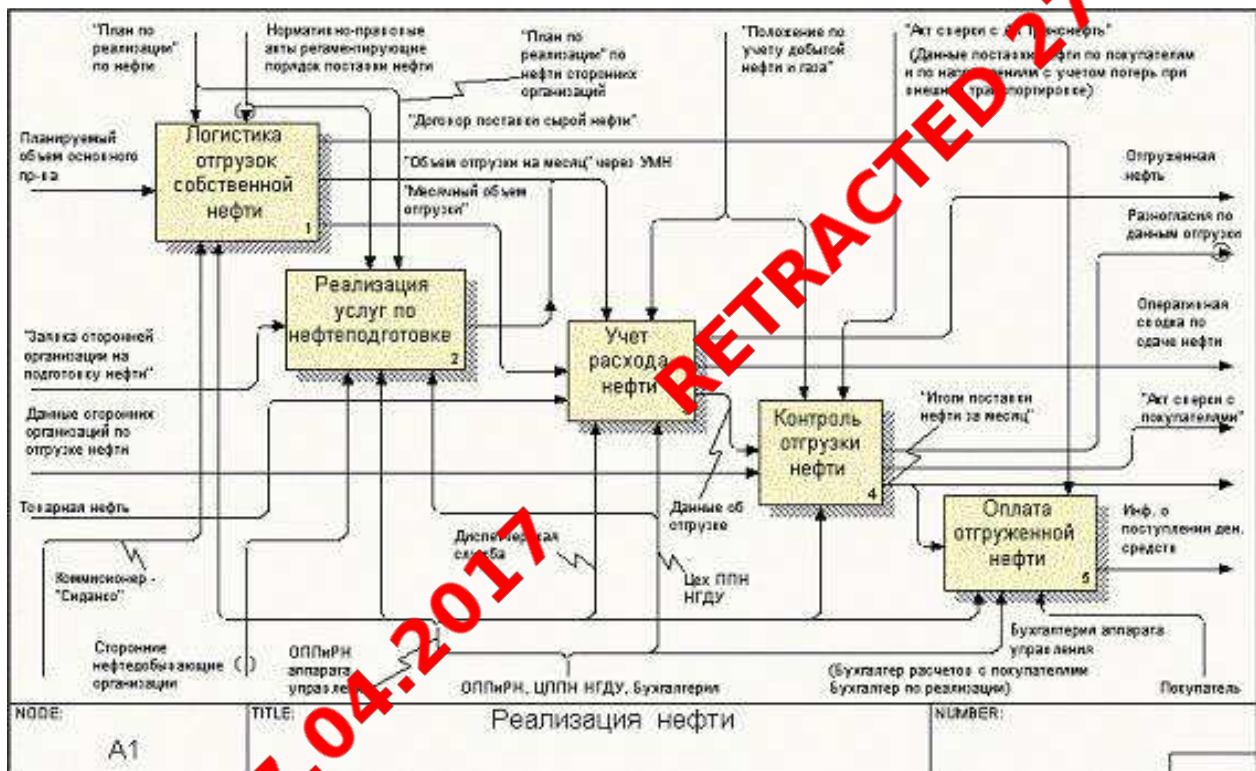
"План по реализации" по нефти

Нормативно-правовые акты регламентирующие порядок поставки нефти

"План по реализации" по нефти сторонних организаций

"Положение по учету добытой нефти и газа"

"Акт сверки с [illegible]нефть"

(Данные поставки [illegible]фти по покупателям и по нап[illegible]лении с учетом потерь при внешн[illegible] тра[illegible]спортировке)

"Договор поставки сырой нефти"

Планируемый объем основного пр-ва

Логистика отгрузок собственной нефти 1

"Объем отгрузки на месяц" через УМН

"Месячный объем отгрузки"

Отгруженная нефть

Разногласия по данным отгрузок

Реализация услуг по нефтеподготовке 2

"Заявка сторонней организации на подготовку нефти"

Учет расхода нефти

RETRACTED 27

Оперативная сводка по сдаче нефти

Данные сторонних организаций по отгрузке нефти

"Итоги поставки нефти за месяц"

"Акт сверки с покупателями"

Контроль отгрузки нефти 4

Товарная нефть

Данные об отгрузке

Оплата отгруженной нефти 5

Инф. о поступлении ден. средств

Диспетчерская служба

Комиссионер - "Сиданко"

Цех ППН НГДУ

Сторонние нефтедобывающие организации

ОППиРН аппарата управле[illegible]

ОППиРН, ЦППН НГДУ, Бухгалтерия

Бухгалтерия аппарата управления

(Бухгалтер расчетов с покупателями Бухгалтер по реализации)

Покупатель

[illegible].04.2017

NODE: A1

TITLE: Реализация нефти

NUMBER: